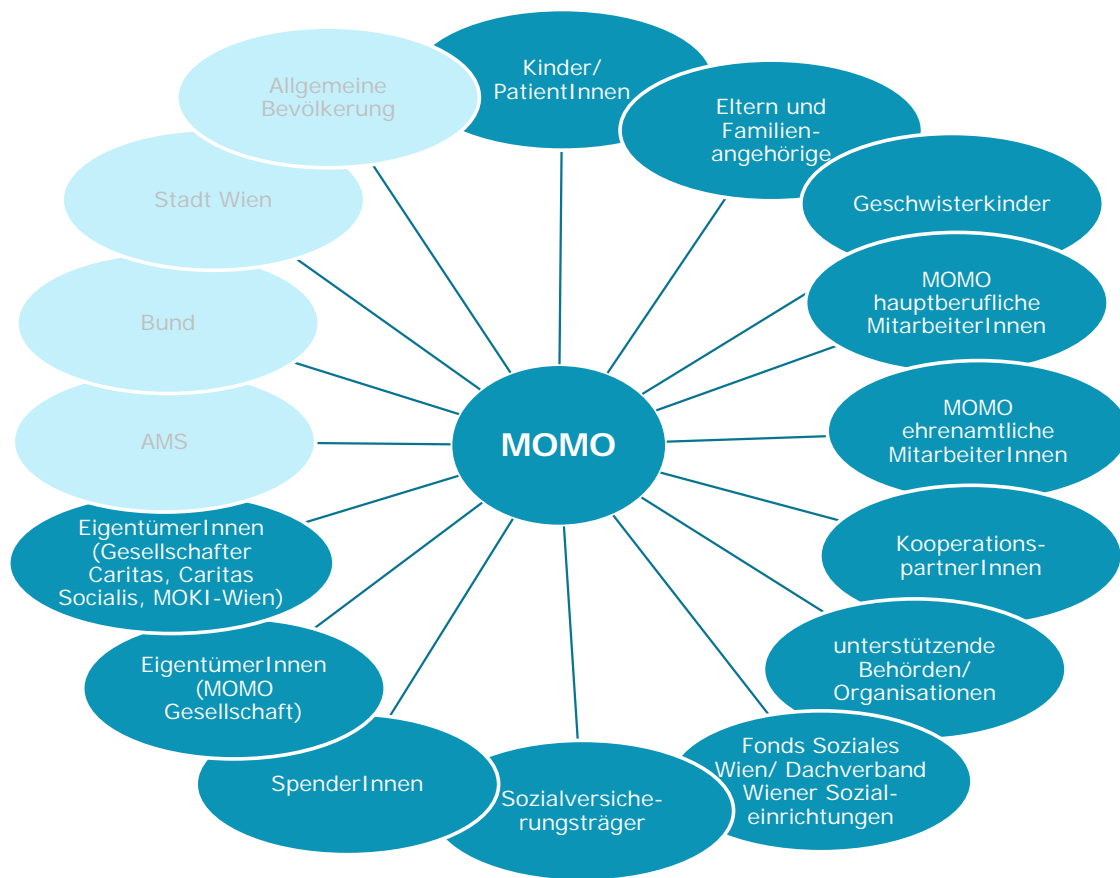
MOMO

Kinder/ PatientInnen

Eltern und Familienangehörige

Geschwisterkinder

MOMO hauptberufliche MitarbeiterInnen

MOMO ehrenamtliche MitarbeiterInnen

KooperationspartnerInnen

unterstützende Behörden/ Organisationen

Fonds Soziales Wien/ Dachverband Wiener Sozialeinrichtungen

Sozialversicherungsträger

SpenderInnen

EigentümerInnen (MOMO Gesellschaft)

EigentümerInnen (Gesellschafter Caritas, Caritas Socialis, MOKI-Wien)

AMS

Bund

Stadt Wien

Allgemeine Bevölkerung